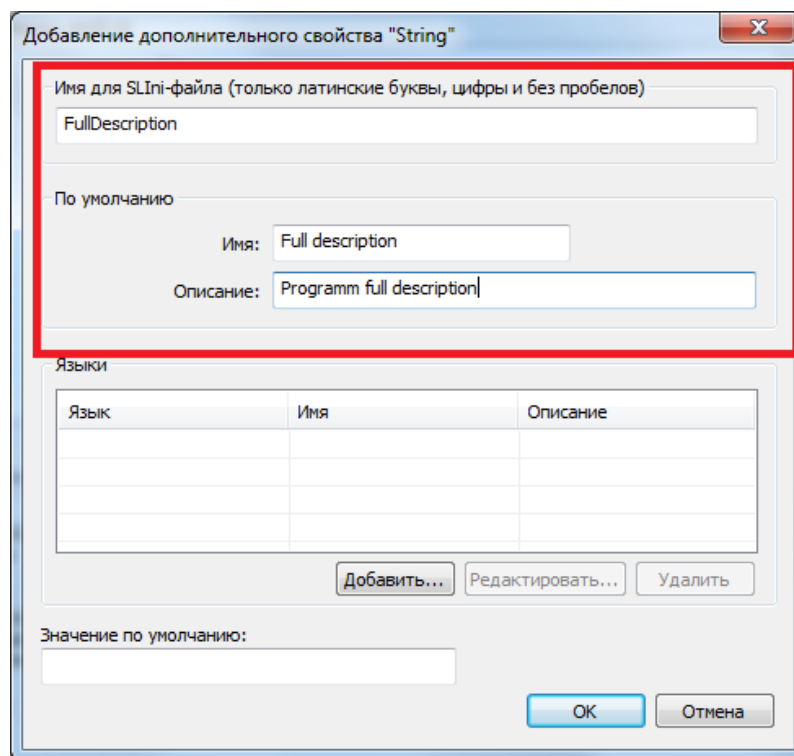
Добавление дополнительного свойства "String"

Имя для SLIni-файла (только латинские буквы, цифры и без пробелов)

FullDescription

По умолчанию

Имя: Full description

Описание: Programm full description

Языки

| Язык | Имя | Описание |
|---|---|---|
| | | |
| | | |
| | | |
| | | |

Добавить... Редактировать... Удалить

Значение по умолчанию:

OK Отмена